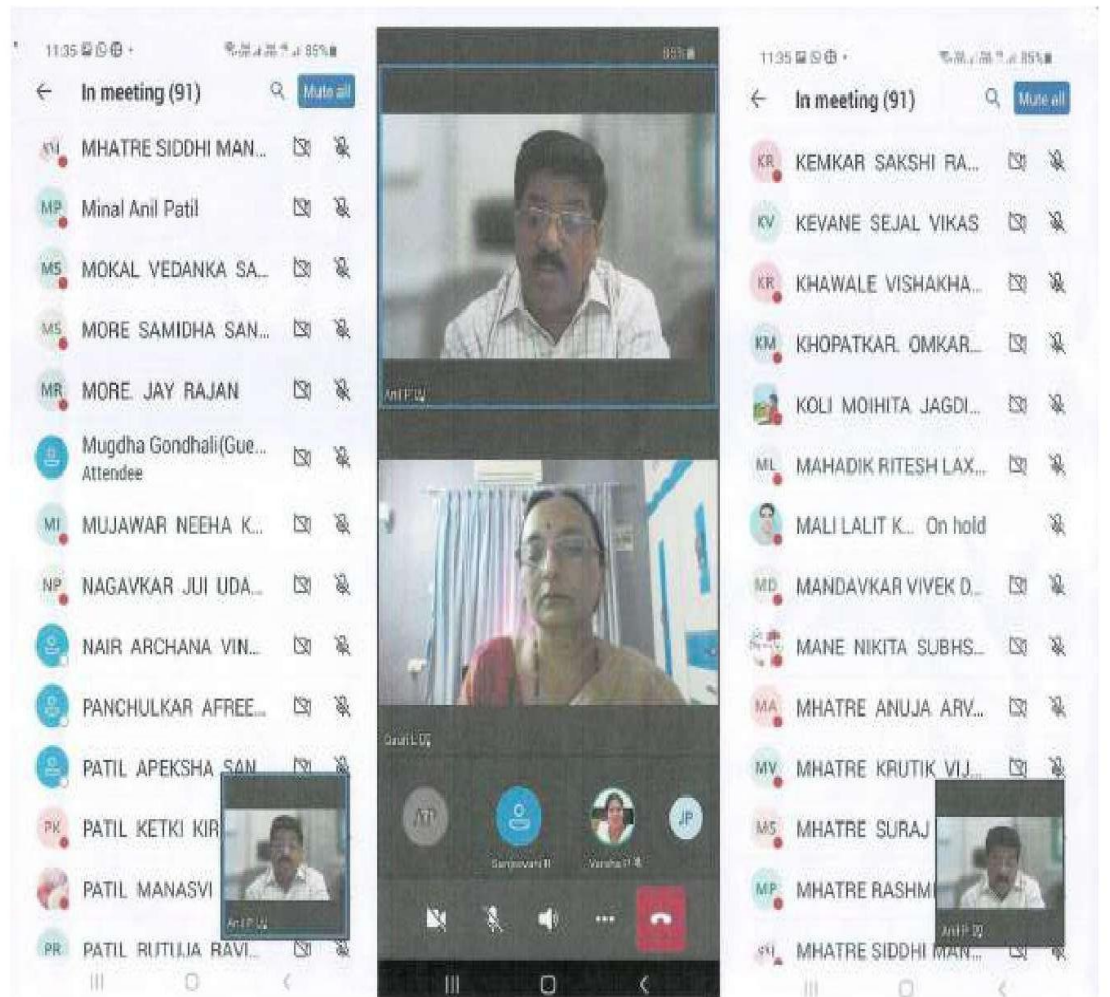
11:35 ▣ ⊙ ⊕ • 85%

← In meeting (91) Mute all

MHATRE SIDDHI MAN...

MP Minal Anil Patil

MS MOKAL VEDANKA SA...

MS MORE SAMIDHA SAN...

MR MORE. JAY RAJAN

Mugdha Gondhali(Gue... Attendee

MI MUJAWAR NEEHA K...

NP NAGAVKAR JUI UDA...

NAIR ARCHANA VIN...

PANCHULKAR AFREE...

PATIL APEKSHA SAN...

PK PATIL KETKI KIR

PATIL MANASVI

PR PATIL RUTUJA RAVI...

Anil P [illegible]

85%

Anil P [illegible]

Gauri L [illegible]

ATP

Sanjeevani R

Varsha P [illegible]

JP

11:35 ▣ ⊙ ⊕ • 85%

← In meeting (91) Mute all

KR KEMKAR SAKSHI RA...

KV KEVANE SEJAL VIKAS

KR KHAWALE VISHAKHA...

KM KHOPATKAR. OMKAR...

KOLI MOIHITA JAGDI...

ML MAHADIK RITESH LAX...

MALI LALIT K... On hold

MD MANDAVKAR VIVEK D...

MANE NIKITA SUBHS...

MA MHATRE ANUJA ARV...

MV MHATRE KRUTIK VIJ...

MS MHATRE SURAJ

MP MHATRE RASHMI

MHATRE SIDDHI MAN...

Anil P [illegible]